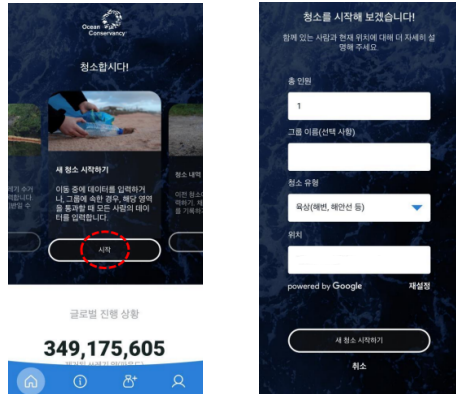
Ocean Conservancy

청소합시다!

새 청소 시작하기

이동 중에 데이터를 입력하거나, 그룹에 속한 경우, 해당 영역을 통과할 때 모든 사람의 데이터를 입력합니다.

시작

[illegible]

청소 내역

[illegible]

글로벌 진행 상황

349,175,605

청소를 시작해 보겠습니다!

함께 있는 사람과 현재 위치에 대해 더 자세히 설명해 주세요

총 인원

1

그룹 이름(선택 사항)

청소 유형

육상(해변, 해안선 등)

위치

powered by Google

재설정

새 청소 시작하기

취소